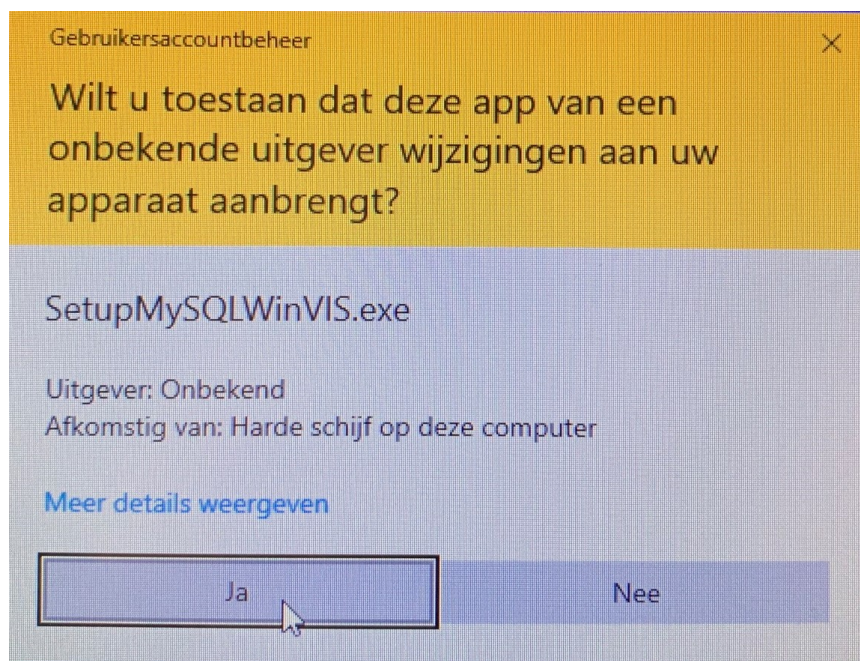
Gebruikersaccountbeheer

×

Wilt u toestaan dat deze app van een onbekende uitgever wijzigingen aan uw apparaat aanbrengt?

SetupMySQLWinVIS.exe

Uitgever: Onbekend
Afkomstig van: Harde schijf op deze computer

Meer details weergeven

Ja

Nee